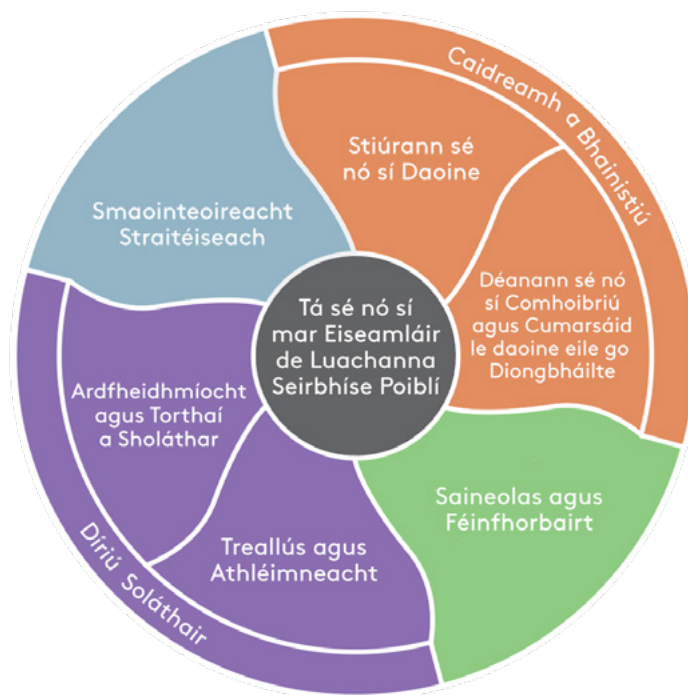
Tá sé nó sí mar Eiseamláir de Luachanna Seirbhíse Poiblí

Caidreamh a Bhainistiú

Stiúrann sé nó sí Daoine

Déanann sé nó sí Comhoibriú agus Cumarsáid le daoine eile go Diongbháilte

Smaointeoireacht Straitéiseach

Saineolas agus Féinfhorbairt

Díriú Soláthair

Ardfheidhmíocht agus Torthaí a Sholáthar

Treallús agus Athléimneacht